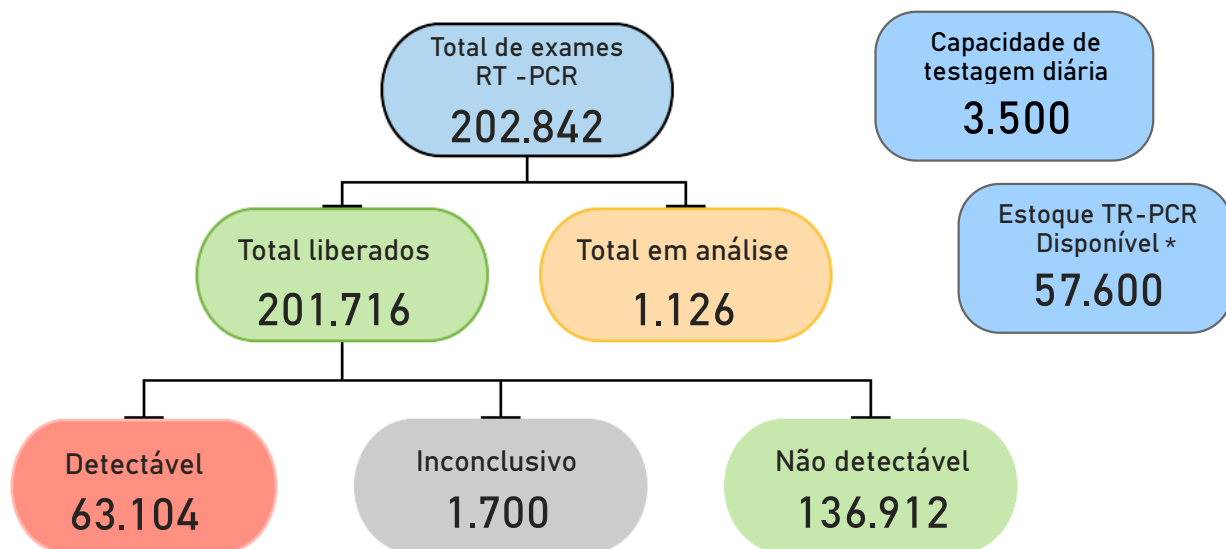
Total de exames RT -PCR
202.842

Capacidade de testagem diária
3.500

Total liberados
201.716

Total em análise
1.126

Estoque TR-PCR Disponível *
57.600

Detectável
63.104

Inconclusivo
1.700

Não detectável
136.912